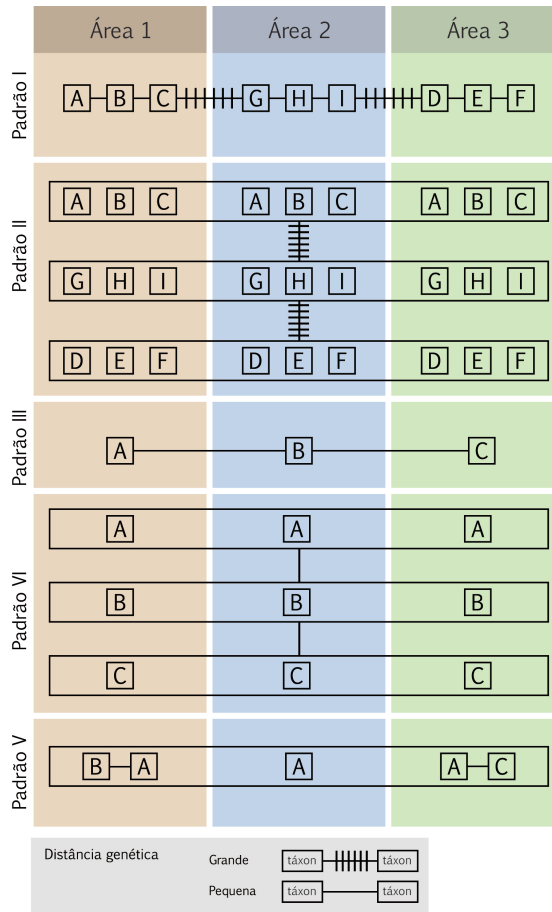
Área 1 | Área 2 | Área 3

Padrão I
A B C G H I D E F

Padrão II
A B C A B C A B C
G H I G H I G H I
D E F D E F D E F

Padrão III
A B C

Padrão VI
A A A
B B B
C C C

Padrão V
B A A A C

Distância genética
Grande táxon táxon
Pequena táxon táxon